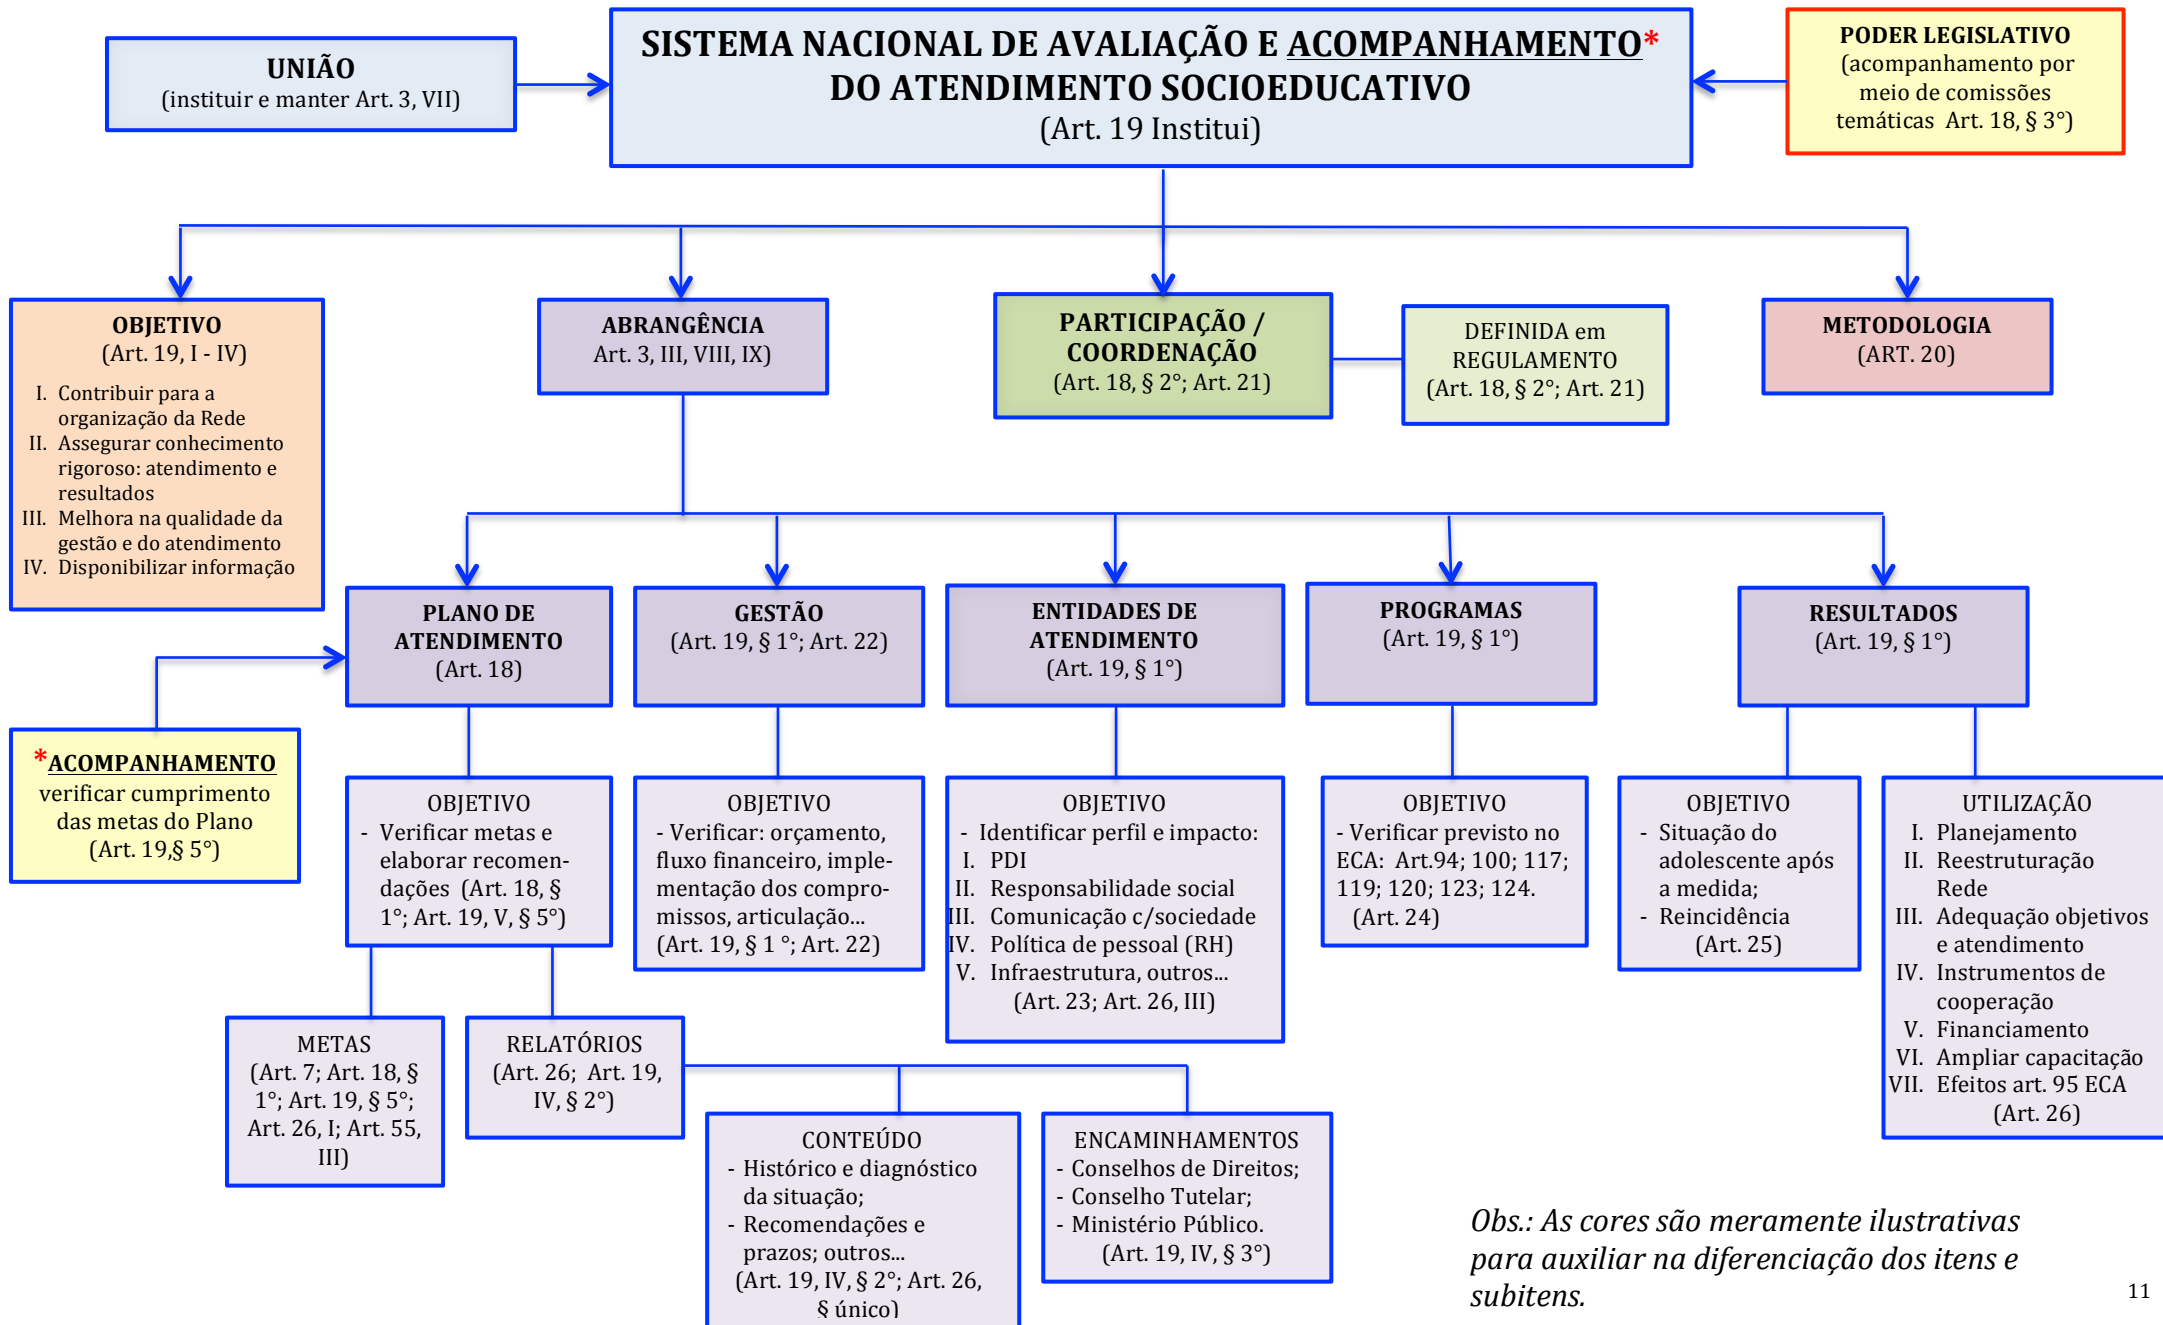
UNIÃO
(instituir e manter Art. 3, VII)

SISTEMA NACIONAL DE AVALIAÇÃO E ACOMPANHAMENTO*
DO ATENDIMENTO SOCIOEDUCATIVO
(Art. 19 Institui)

PODER LEGISLATIVO
(acompanhamento por meio de comissões temáticas Art. 18, § 3°)

OBJETIVO
(Art. 19, I - IV)
I. Contribuir para a organização da Rede
II. Assegurar conhecimento rigoroso: atendimento e resultados
III. Melhora na qualidade da gestão e do atendimento
IV. Disponibilizar informação

ABRANGÊNCIA
Art. 3, III, VIII, IX)

PARTICIPAÇÃO / COORDENAÇÃO
(Art. 18, § 2°; Art. 21)

DEFINIDA em REGULAMENTO
(Art. 18, § 2°; Art. 21)

METODOLOGIA
(ART. 20)

PLANO DE ATENDIMENTO
(Art. 18)

GESTÃO
(Art. 19, § 1°; Art. 22)

ENTIDADES DE ATENDIMENTO
(Art. 19, § 1°)

PROGRAMAS
(Art. 19, § 1°)

RESULTADOS
(Art. 19, § 1°)

*ACOMPANHAMENTO
verificar cumprimento das metas do Plano
(Art. 19,§ 5°)

OBJETIVO
- Verificar metas e elaborar recomendações (Art. 18, § 1°; Art. 19, V, § 5°)

OBJETIVO
- Verificar: orçamento, fluxo financeiro, implementação dos compromissos, articulação...
(Art. 19, § 1 °; Art. 22)

OBJETIVO
- Identificar perfil e impacto:
I. PDI
II. Responsabilidade social
III. Comunicação c/sociedade
IV. Política de pessoal (RH)
V. Infraestrutura, outros...
(Art. 23; Art. 26, III)

OBJETIVO
- Verificar previsto no ECA: Art.94; 100; 117; 119; 120; 123; 124.
(Art. 24)

OBJETIVO
- Situação do adolescente após a medida;
- Reincidência
(Art. 25)

UTILIZAÇÃO
I. Planejamento
II. Reestruturação Rede
III. Adequação objetivos e atendimento
IV. Instrumentos de cooperação
V. Financiamento
VI. Ampliar capacitação
VII. Efeitos art. 95 ECA
(Art. 26)

METAS
(Art. 7; Art. 18, § 1°; Art. 19, § 5°; Art. 26, I; Art. 55, III)

RELATÓRIOS
(Art. 26; Art. 19, IV, § 2°)

CONTEÚDO
- Histórico e diagnóstico da situação;
- Recomendações e prazos; outros...
(Art. 19, IV, § 2°; Art. 26, § único)

ENCAMINHAMENTOS
- Conselhos de Direitos;
- Conselho Tutelar;
- Ministério Público.
(Art. 19, IV, § 3°)

Obs.: As cores são meramente ilustrativas para auxiliar na diferenciação dos itens e subitens.

11